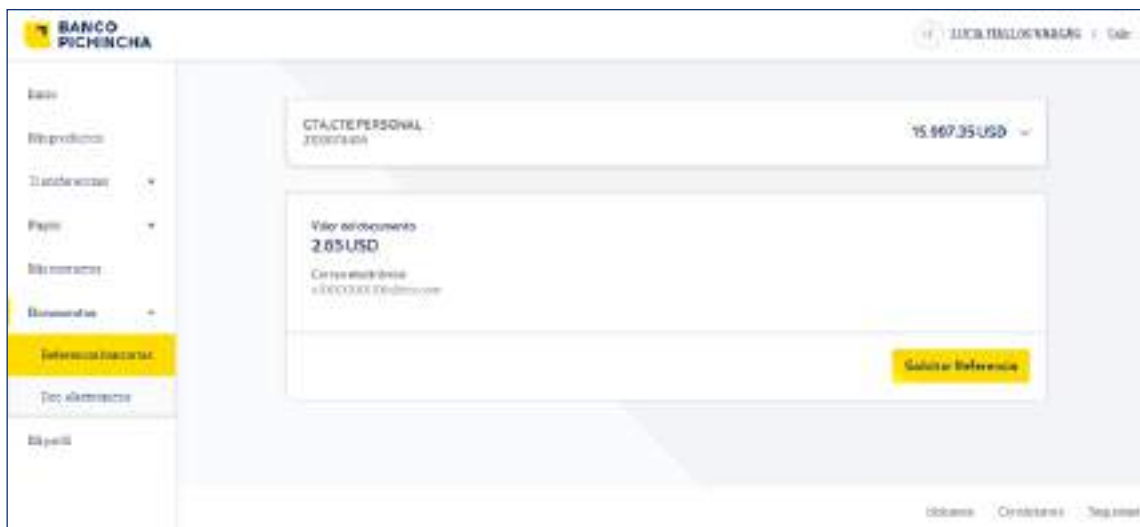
BANCO PICHINCHA

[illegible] | Salir

Inicio

Mis productos

Transferencias

Pagos

Mis contactos

Documentos

Referencias bancarias

Doc. electrónicos

Mi perfil

CTA.CTE PERSONAL
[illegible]

15.997,35 USD

Valor del documento
2.85 USD

Correo electrónico
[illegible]

Solicitar Referencia

Ubícanos Condiciones Seguridad